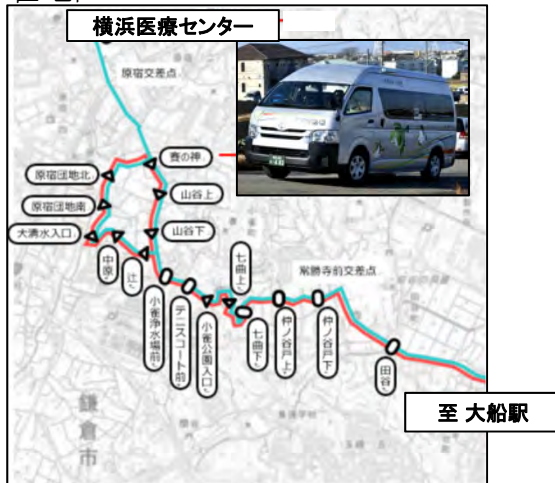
横浜医療センター

原宿交差点

原宿団地北

原宿団地南

大清水入口

中原

辻

小雀浄水場前

テニスコート前

小雀公園入口

七曲下

七曲上

杉ノ谷戸上

杉ノ谷戸下

田谷

山谷下

山谷上

塞の神

紫勝寺前交差点

鎌倉市

至 大船駅